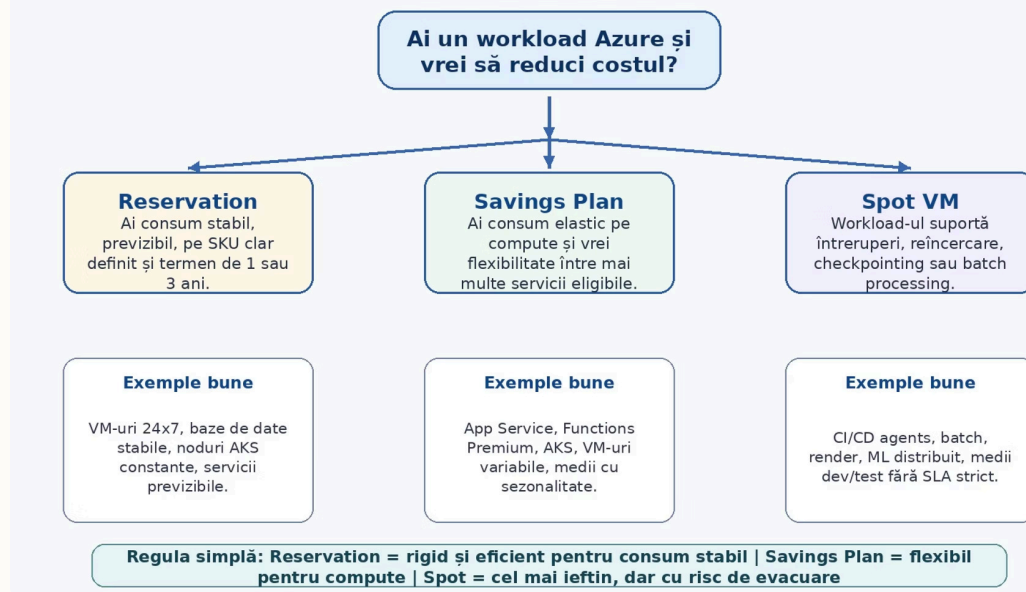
Ai un workload Azure și vrei să reduci costul?

Reservation
Ai consum stabil, previzibil, pe SKU clar definit și termen de 1 sau 3 ani.

Savings Plan
Ai consum elastic pe compute și vrei flexibilitate între mai multe servicii eligibile.

Spot VM
Workload-ul suportă întreruperi, reîncercare, checkpointing sau batch processing.

Exemple bune
VM-uri 24x7, baze de date stabile, noduri AKS constante, servicii previzibile.

Exemple bune
App Service, Functions Premium, AKS, VM-uri variabile, medii cu sezonalitate.

Exemple bune
CI/CD agents, batch, render, ML distribuit, medii dev/test fără SLA strict.

Regula simplă: Reservation = rigid și eficient pentru consum stabil | Savings Plan = flexibil pentru compute | Spot = cel mai ieftin, dar cu risc de evacuare